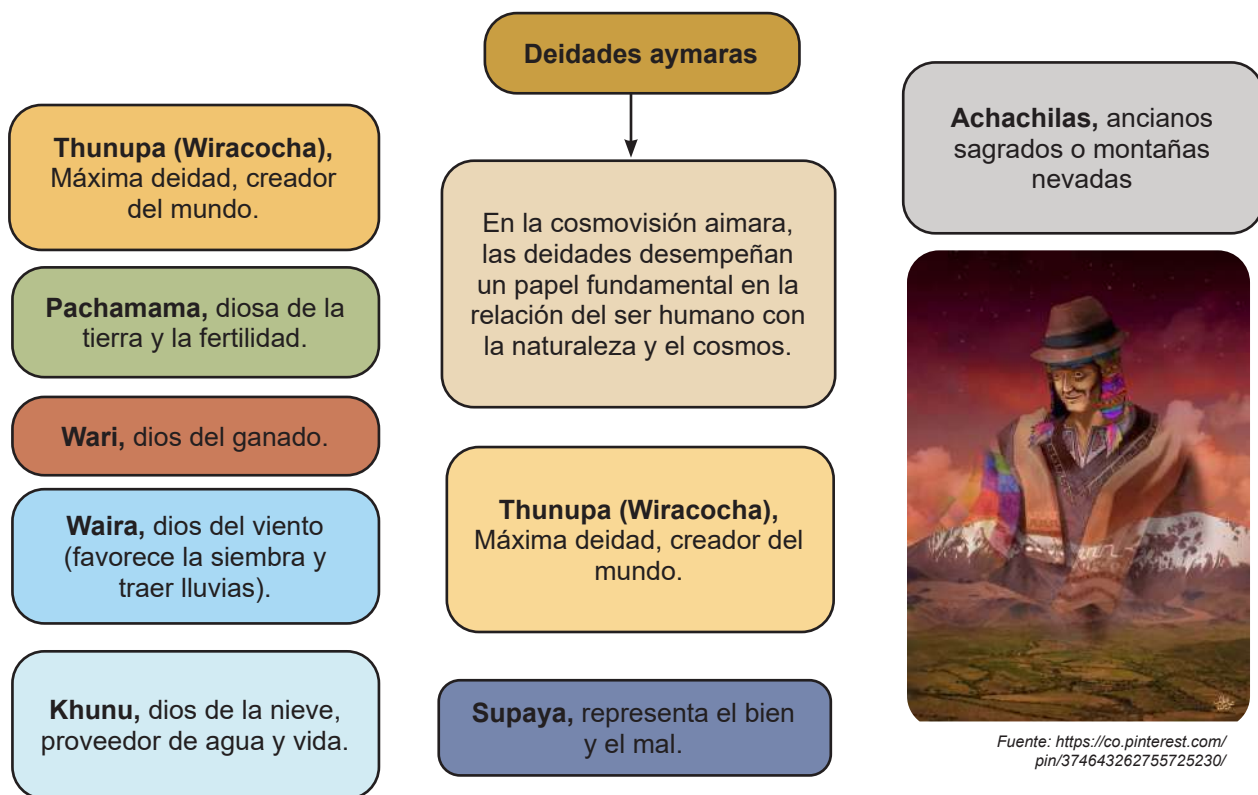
Deidades aymaras

Thunupa (Wiracocha), Máxima deidad, creador del mundo.

Pachamama, diosa de la tierra y la fertilidad.

Wari, dios del ganado.

Waira, dios del viento (favorece la siembra y traer lluvias).

Khunu, dios de la nieve, proveedor de agua y vida.

En la cosmovisión aimara, las deidades desempeñan un papel fundamental en la relación del ser humano con la naturaleza y el cosmos.

Thunupa (Wiracocha), Máxima deidad, creador del mundo.

Supaya, representa el bien y el mal.

Achachilas, ancianos sagrados o montañas nevadas

Fuente: https://co.pinterest.com/pin/374643262755725230/